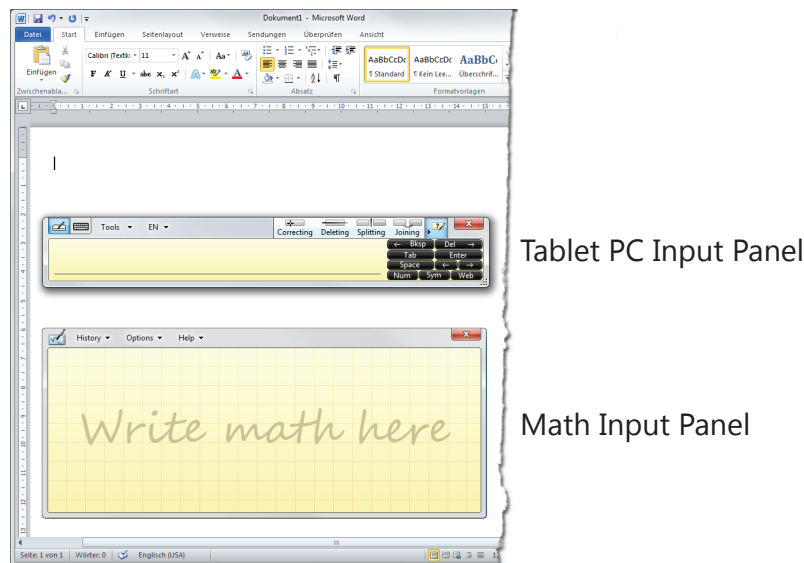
Dokument1 - Microsoft Word

Datei Start Einfügen Seitenlayout Verweise Sendungen Überprüfen Ansicht

Einfügen Calibri (Textk) 11 A A Aa F K U abc $x_2$ $x^2$ AaBbCcDc AaBbCcDc AaBbC ¶ Standard ¶ Kein Lee... Überschrif...

Zwischenabla... Schriftart Absatz Formatvorlagen

Tools EN Correcting Deleting Splitting Joining

← Bksp Del →
Tab Enter
Space ← →
Num Sym Web

Tablet PC Input Panel

History Options Help

Write math here

Math Input Panel

Seite: 1 von 1 Wörter: 0 Englisch (USA)